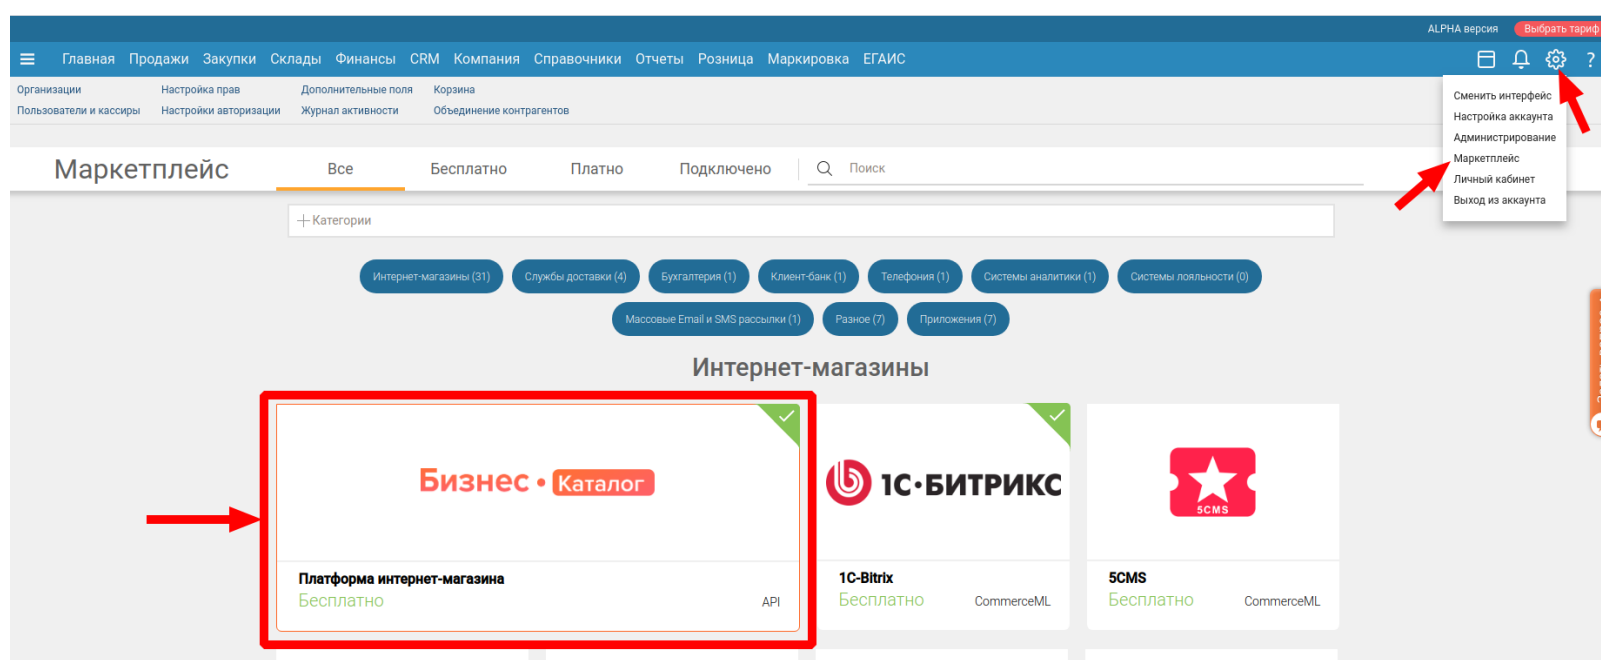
ALPHA версия Выбрать тариф

Главная Продажи Закупки Склады Финансы CRM Компания Справочники Отчеты Розница Маркировка ЕГАИС ?

Организации Настройка прав Дополнительные поля Корзина
Пользователи и кассиры Настройки авторизации Журнал активности Объединение контрагентов

Сменить интерфейс
Настройка аккаунта
Администрирование
Маркетплейс
Личный кабинет
Выход из аккаунта

Маркетплейс Все Бесплатно Платно Подключено Поиск

+ Категории

Интернет-магазины (31) Службы доставки (4) Бухгалтерия (1) Клиент-банк (1) Телефония (1) Системы аналитики (1) Системы лояльности (0)
Массовые Email и SMS рассылки (1) Разное (7) Приложения (7)

Интернет-магазины

Бизнес • Каталог
Платформа интернет-магазина
Бесплатно API

1С-БИТРИКС
1C-Bitrix
Бесплатно CommerceML

5CMS
5CMS
Бесплатно CommerceML